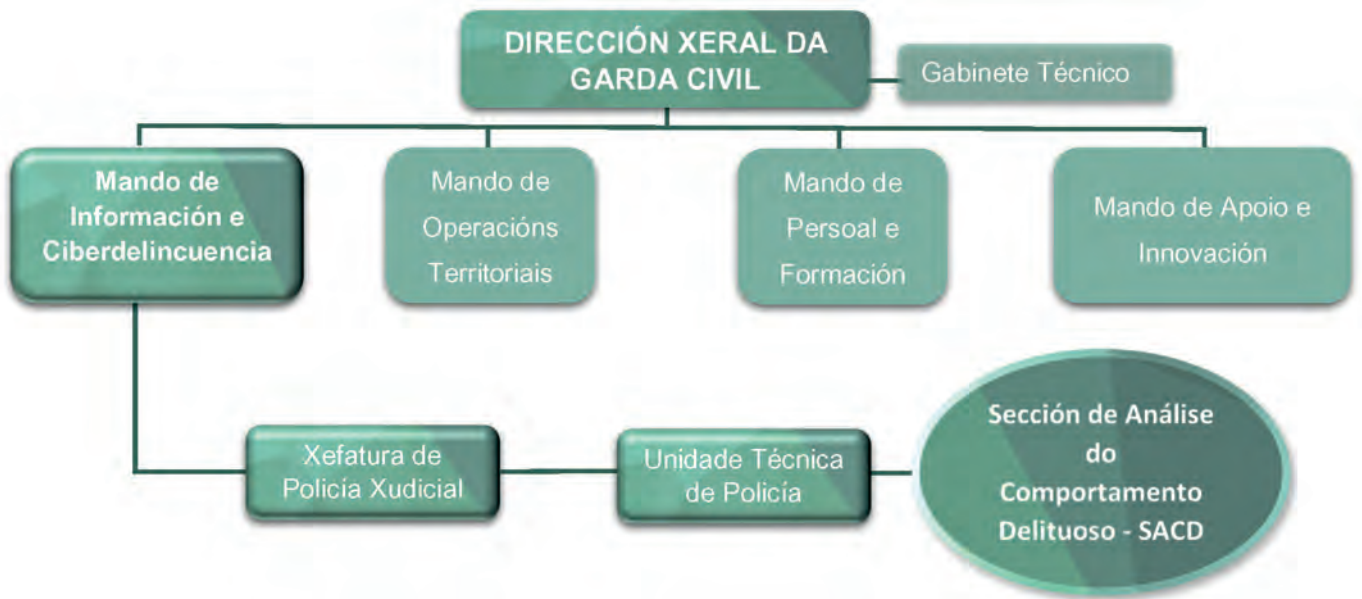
DIRECCIÓN XERAL DA GARDA CIVIL

Gabinete Técnico

Mando de Información e Ciberdelincuencia

Mando de Operacións Territoriais

Mando de Persoal e Formación

Mando de Apoio e Innovación

Xefatura de Policía Xudicial

Unidade Técnica de Policía

Sección de Análise do Comportamento Delituoso - SACD